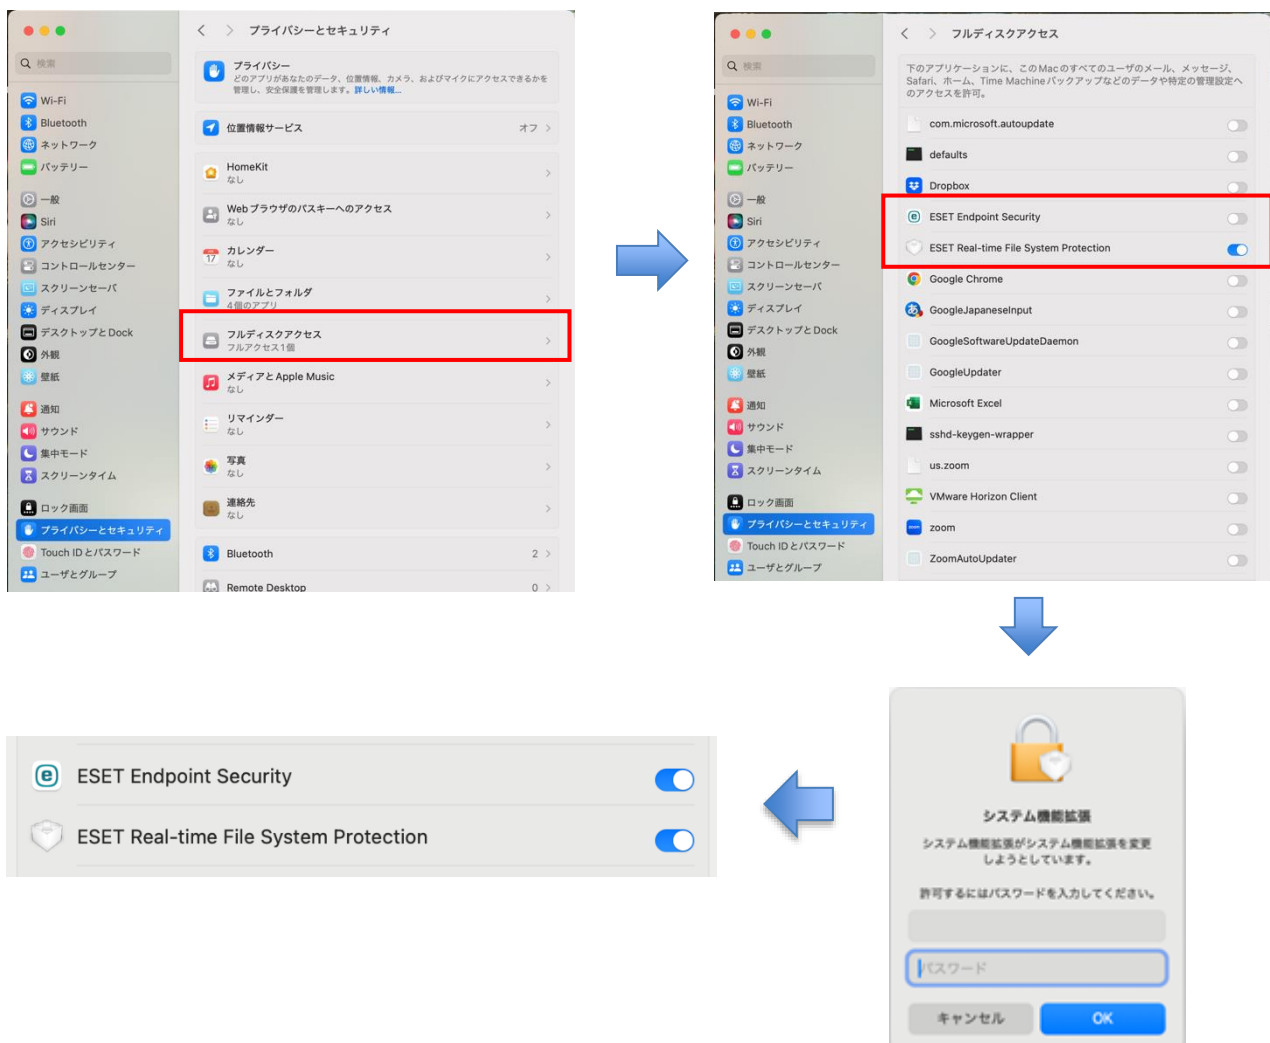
検索

Wi-Fi
Bluetooth
ネットワーク
バッテリー

一般
Siri
アクセシビリティ
コントロールセンター
スクリーンセーバ
ディスプレイ
デスクトップとDock
外観
壁紙

通知
サウンド
集中モード
スクリーンタイム

ロック画面
プライバシーとセキュリティ
Touch IDとパスワード
ユーザとグループ

プライバシーとセキュリティ

プライバシー
どのアプリがあなたのデータ、位置情報、カメラ、およびマイクにアクセスできるかを管理し、安全保護を管理します。詳しい情報...

位置情報サービス オフ

HomeKit
なし

WebブラウザのパスキーへのアクセスWeb
なし

カレンダー
なし

ファイルとフォルダ
4個のアプリ

フルディスクアクセス
フルアクセス1個

メディアとApple Music
なし

リマインダー
なし

写真
なし

連絡先
なし

Bluetooth 2

Remote Desktop 0

検索

Wi-Fi
Bluetooth
ネットワーク
バッテリー

一般
Siri
アクセシビリティ
コントロールセンター
スクリーンセーバ
ディスプレイ
デスクトップとDock
外観
壁紙

通知
サウンド
集中モード
スクリーンタイム

ロック画面
プライバシーとセキュリティ
Touch IDとパスワード
ユーザとグループ

フルディスクアクセス

下のアプリケーションに、このMacのすべてのユーザのメール、メッセージ、Safari、ホーム、Time Machineバックアップなどのデータや特定の管理設定へのアクセスを許可。

com.microsoft.autoupdate
defaults
Dropbox
ESET Endpoint Security
ESET Real-time File System Protection
Google Chrome
GoogleJapaneseInput
GoogleSoftwareUpdateDaemon
GoogleUpdater
Microsoft Excel
sshd-keygen-wrapper
us.zoom
VMware Horizon Client
zoom
ZoomAutoUpdater

システム機能拡張

システム機能拡張がシステム機能拡張を変更しようとしています。

許可するにはパスワードを入力してください。

パスワード

キャンセル
OK

ESET Endpoint Security
ESET Real-time File System Protection